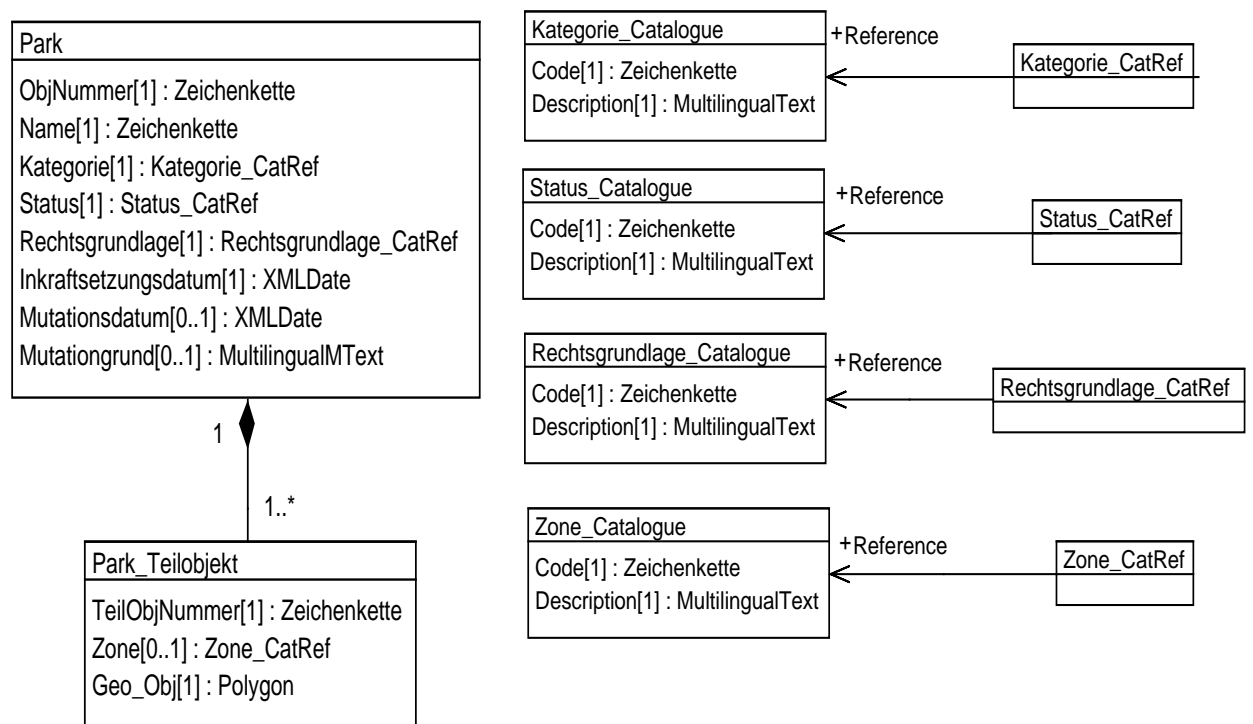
Park

ObjNummer[1] : Zeichenkette
Name[1] : Zeichenkette
Kategorie[1] : Kategorie_CatRef
Status[1] : Status_CatRef
Rechtsgrundlage[1] : Rechtsgrundlage_CatRef
Inkraftsetzungsdatum[1] : XMLDate
Mutationsdatum[0..1] : XMLDate
Mutationgrund[0..1] : MultilingualMText

1

1..*

Park_Teilobjekt

TeilObjNummer[1] : Zeichenkette
Zone[0..1] : Zone_CatRef
Geo_Obj[1] : Polygon

Kategorie_Catalogue

Code[1] : Zeichenkette
Description[1] : MultilingualText

+Reference

Kategorie_CatRef

Status_Catalogue

Code[1] : Zeichenkette
Description[1] : MultilingualText

+Reference

Status_CatRef

Rechtsgrundlage_Catalogue

Code[1] : Zeichenkette
Description[1] : MultilingualText

+Reference

Rechtsgrundlage_CatRef

Zone_Catalogue

Code[1] : Zeichenkette
Description[1] : MultilingualText

+Reference

Zone_CatRef